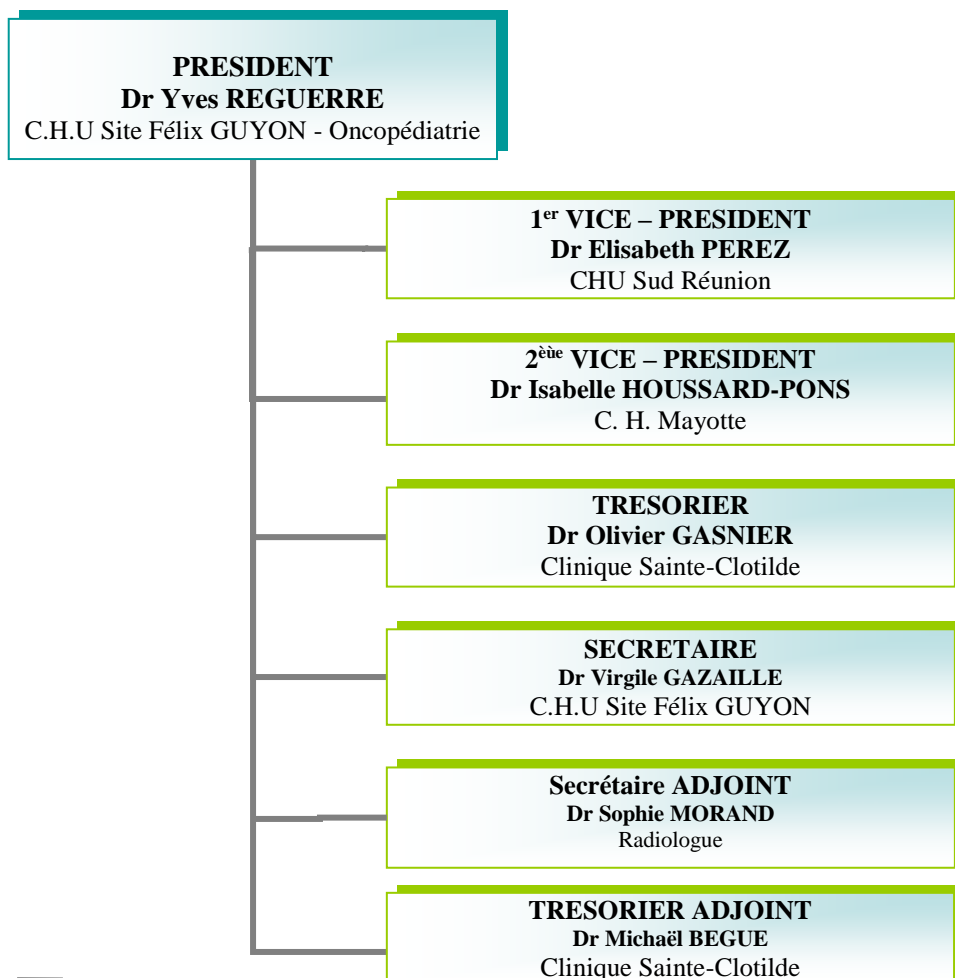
PRESIDENT
Dr Yves REGUERRE
C.H.U Site Félix GUYON - Oncopédiatrie

1$^{er}$ VICE – PRESIDENT
Dr Elisabeth PEREZ
CHU Sud Réunion

2$^{èue}$ VICE – PRESIDENT
Dr Isabelle HOUSSARD-PONS
C. H. Mayotte

TRESORIER
Dr Olivier GASNIER
Clinique Sainte-Clotilde

SECRETAIRE
Dr Virgile GAZAILLE
C.H.U Site Félix GUYON

Secrétaire ADJOINT
Dr Sophie MORAND
Radiologue

TRESORIER ADJOINT
Dr Michaël BEGUE
Clinique Sainte-Clotilde